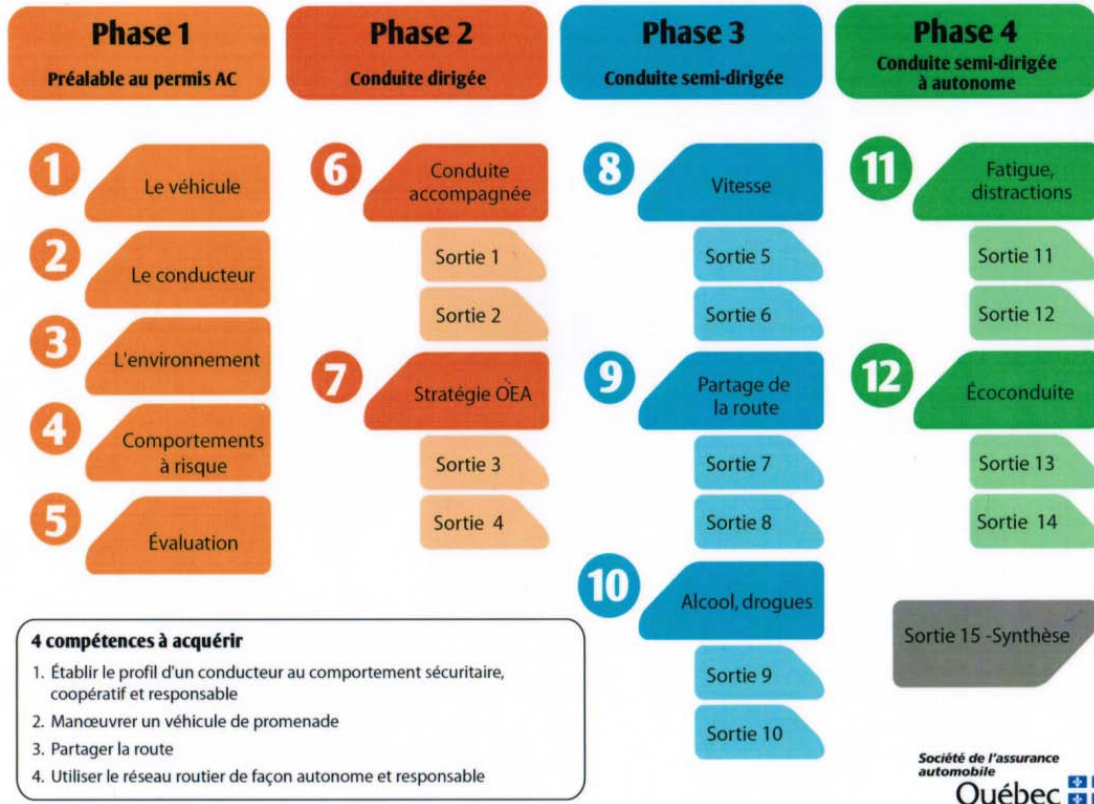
Phase 1
Préalable au permis AC

Phase 2
Conduite dirigée

Phase 3
Conduite semi-dirigée

Phase 4
Conduite semi-dirigée à autonome

1 Le véhicule

2 Le conducteur

3 L'environnement

4 Comportements à risque

5 Évaluation

6 Conduite accompagnée

Sortie 1

Sortie 2

7 Stratégie OEA

Sortie 3

Sortie 4

8 Vitesse

Sortie 5

Sortie 6

9 Partage de la route

Sortie 7

Sortie 8

10 Alcool, drogues

Sortie 9

Sortie 10

11 Fatigue, distractions

Sortie 11

Sortie 12

12 Écoconduite

Sortie 13

Sortie 14

Sortie 15 -Synthèse

4 compétences à acquérir
1. Établir le profil d'un conducteur au comportement sécuritaire, coopératif et responsable
2. Manœuvrer un véhicule de promenade
3. Partager la route
4. Utiliser le réseau routier de façon autonome et responsable

Société de l'assurance automobile
Québec